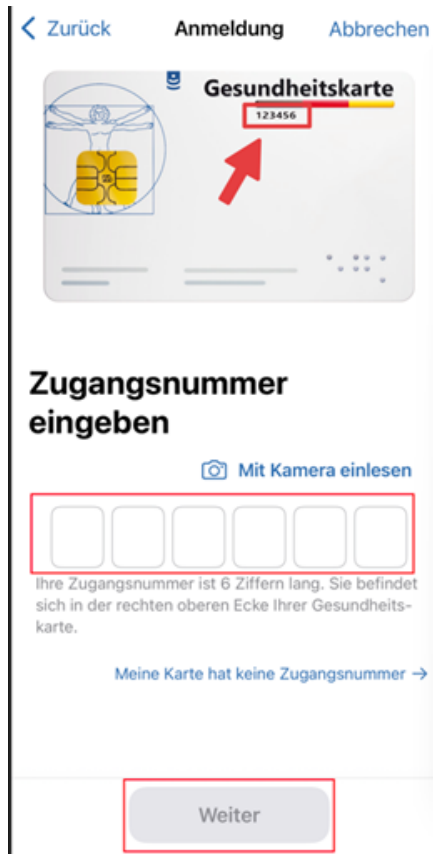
< Zurück Anmeldung Abbrechen

Gesundheitskarte
123456

Zugangsnummer eingeben

Mit Kamera einlesen

Ihre Zugangsnummer ist 6 Ziffern lang. Sie befindet sich in der rechten oberen Ecke Ihrer Gesundheitskarte.

Meine Karte hat keine Zugangsnummer →

Weiter